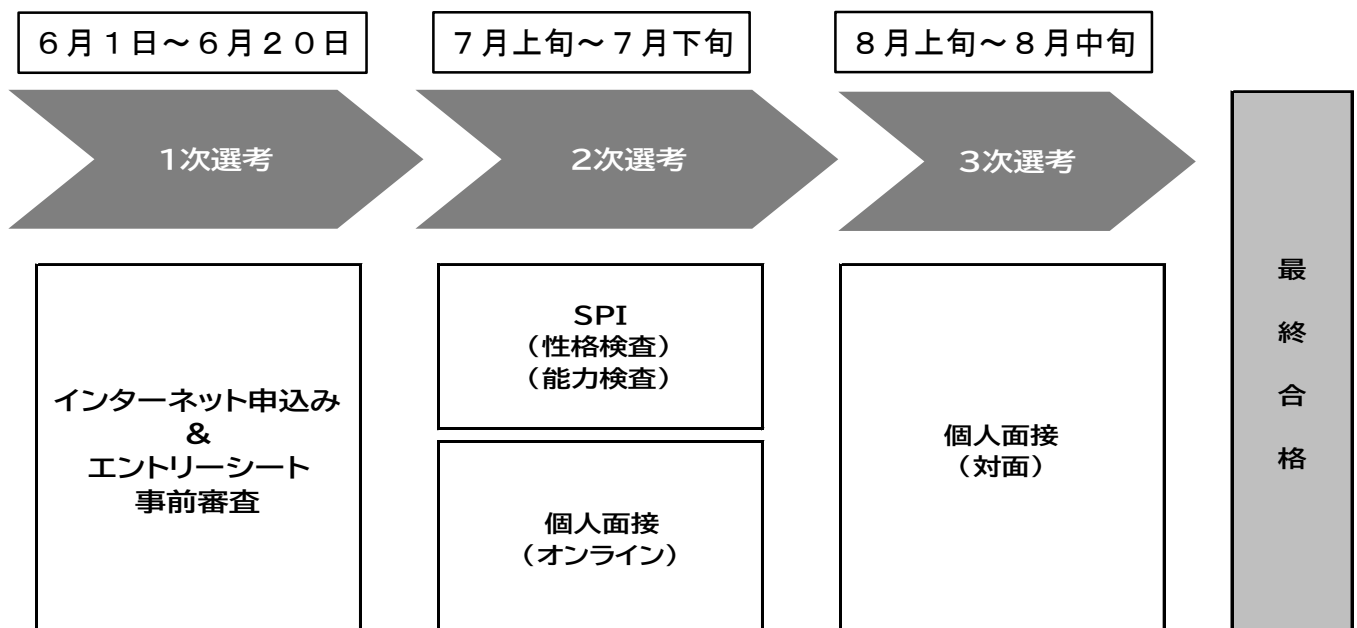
６月１日～６月２０日

１次選考

インターネット申込み
&
エントリーシート
事前審査

７月上旬～７月下旬

２次選考

SPI
（性格検査）
（能力検査）

個人面接
（オンライン）

８月上旬～８月中旬

３次選考

個人面接
（対面）

最
終
合
格